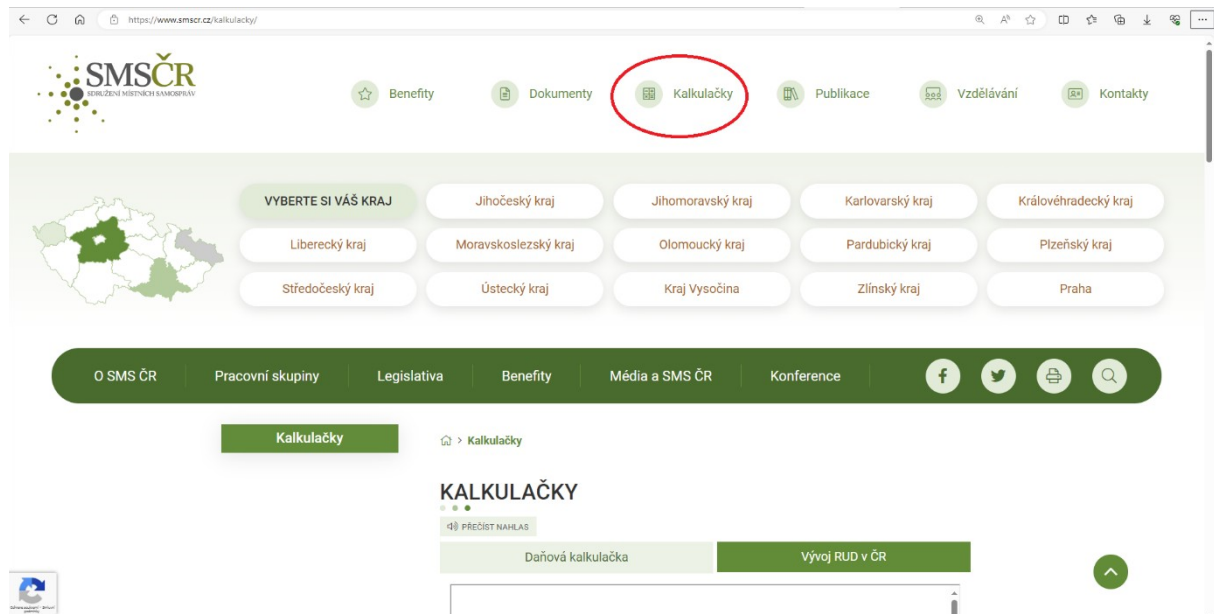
https://www.smscr.cz/kalkulacky/

SMSČR
SDRUŽENÍ MÍSTNÍCH SAMOSPRÁV

Benefity Dokumenty Kalkulačky Publikace Vzdělávání Kontakty

| VYBERTE SI VÁŠ KRAJ | Jihočeský kraj | Jihomoravský kraj | Karlovarský kraj | Královéhradecký kraj |
|---|---|---|---|---|
| Liberecký kraj | Moravskoslezský kraj | Olomoucký kraj | Pardubický kraj | Plzeňský kraj |
| Středočeský kraj | Ústecký kraj | Kraj Vysočina | Zlínský kraj | Praha |

O SMS ČR Pracovní skupiny Legislativa Benefity Média a SMS ČR Konference

Kalkulačky

> Kalkulačky

KALKULAČKY

PŘEČÍST NAHLAS

Daňová kalkulačka Vývoj RUD v ČR